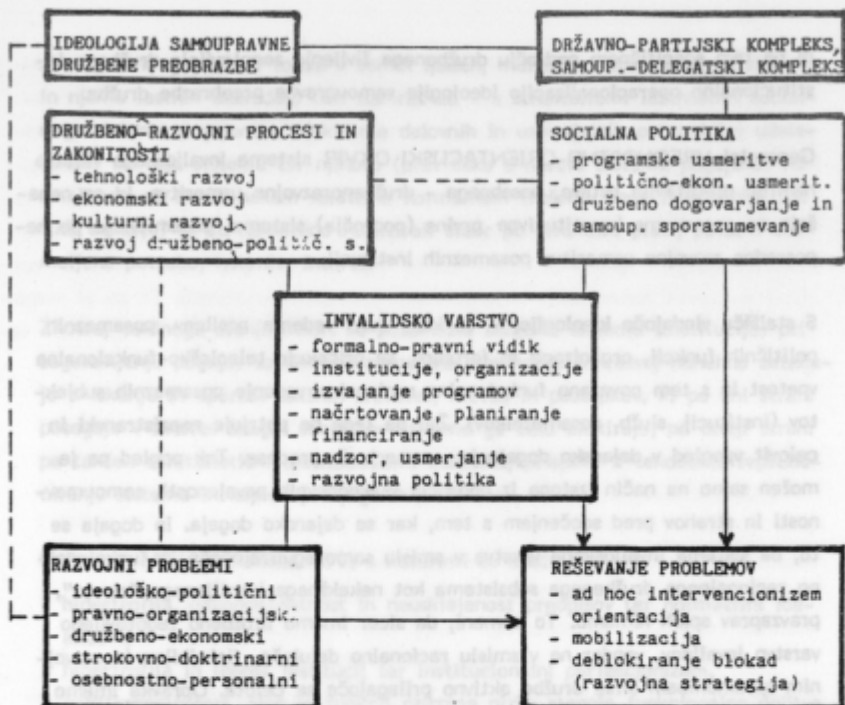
IDEOLOGIJA SAMOUPRAVNE DRUŽBENE PREOBRAZBE

DRŽAVNO-PARTIJSKI KOMPLEKS, SAMOUP.-DELEGATSKI KOMPLEKS

DRUŽBENO-RAZVOJNI PROCESI IN ZAKONITOSTI
- tehnološki razvoj
- ekonomski razvoj
- kulturni razvoj
- razvoj družbeno-polit. s.

SOCIALNA POLITIKA
- programske usmeritve
- politično-ekon. usmerit.
- družbeno dogovarjanje in samoup. sporazumevanje

INVALIDSKO VARSTVO
- formalno-pravni vidik
- institucije, organizacije
- izvajanje programov
- načrtovanje, planiranje
- financiranje
- nadzor, usmerjanje
- razvojna politika

RAZVOJNI PROBLEMI
- ideološko-politični
- pravno-organizacijski
- družbeno-ekonomski
- strokovno-doktrinarni
- osebnostno-personalni

REŠEVANJE PROBLEMOV
- ad hoc intervencionizem
- orientacija
- mobilizacija
- deblokiranje blokad (razvojna strategija)